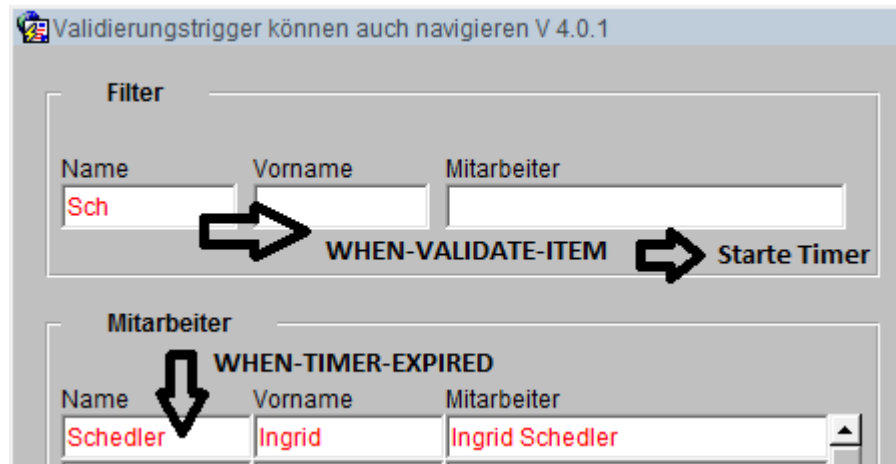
Validierungstrigger können auch navigieren V 4.0.1

Filter

Name
Sch
Vorname
Mitarbeiter

WHEN-VALIDATE-ITEM
Starte Timer

Mitarbeiter

WHEN-TIMER-EXPIRED

| Name | Vorname | Mitarbeiter |
|---|---|---|
| Schedler | Ingrid | Ingrid Schedler |